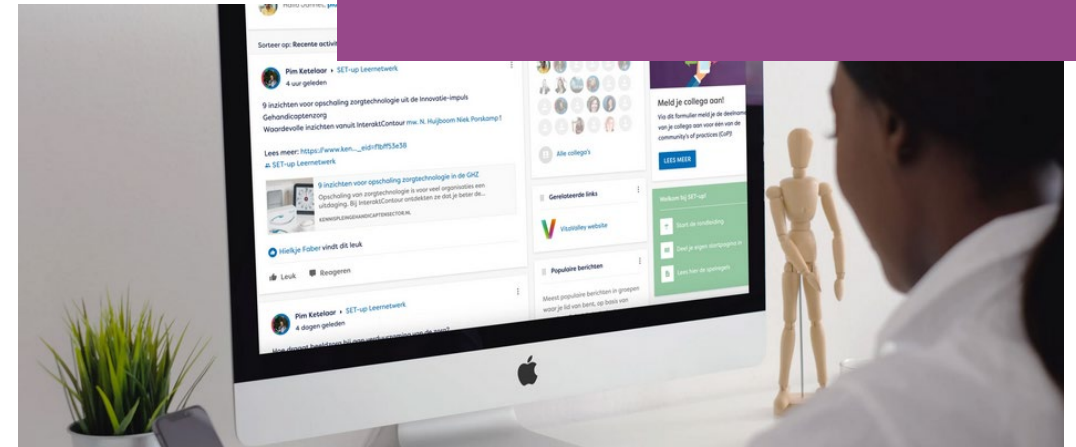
Sorteer op: Recente activi

Pim Ketelaar › SET-up Leernetwerk
4 uur geleden

9 inzichten voor opschaling zorgtechnologie uit de innovatie-impuls Gehandicaptenzorg
Waardevolle inzichten vanuit InteraktContour mw. N. Huijboom Niek Ponkamp1

Lees meer: https://www.ken..._eid=fbff53e38
SET-up Leernetwerk

9 inzichten voor opschaling zorgtechnologie in de GHZ
Opschaling van zorgtechnologie is voor veel organisaties een uitdaging. Bij InteraktContour ontdekten ze dat je beter de...
KENNISPLEINGEHANDICAPTENSECTOR.NL

Hielkje Faber vindt dit leuk

Leuk Reageren

Pim Ketelaar › SET-up Leernetwerk
4 dagen geleden

Alle collega's

Gerelateerde links

Vitalvalley website

Populaire berichten

Meest populaire berichten in groepen waar je lid van bent, op basis van

Meld je collega aan!
Via dit formulier meld je de deelname van je collega aan voor één van de community's of practices (CoP)

LEES MEER

Welkom bij SET-up!

Start de rondleiding

Deel je eigen startpagina in

Lees hier de spelregels